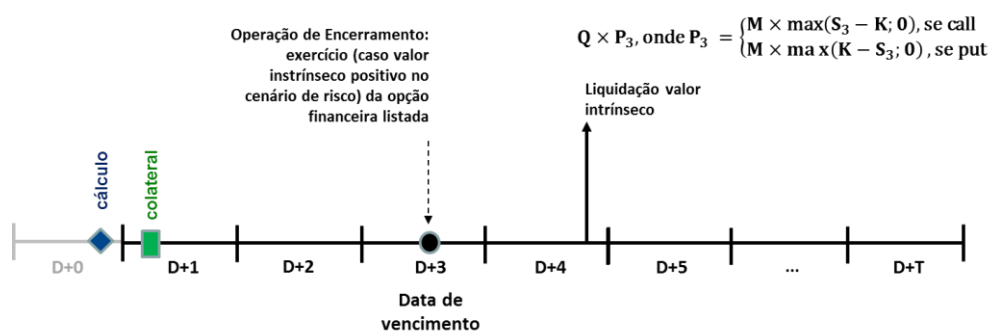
Operação de Encerramento: exercício (caso valor instrínseco positivo no cenário de risco) da opção financeira listada

$\mathbf{Q \times P_3}$, onde $\mathbf{P_3} = \begin{cases} \mathbf{M \times \max(S_3 - K; 0)}, \text{se call} \\ \mathbf{M \times ma\,x(K - S_3; 0)}, \text{se put} \end{cases}$

Liquidação valor intrínseco

cálculo

colateral

D+0

D+1

D+2

D+3

D+4

D+5

...

D+T

Data de vencimento